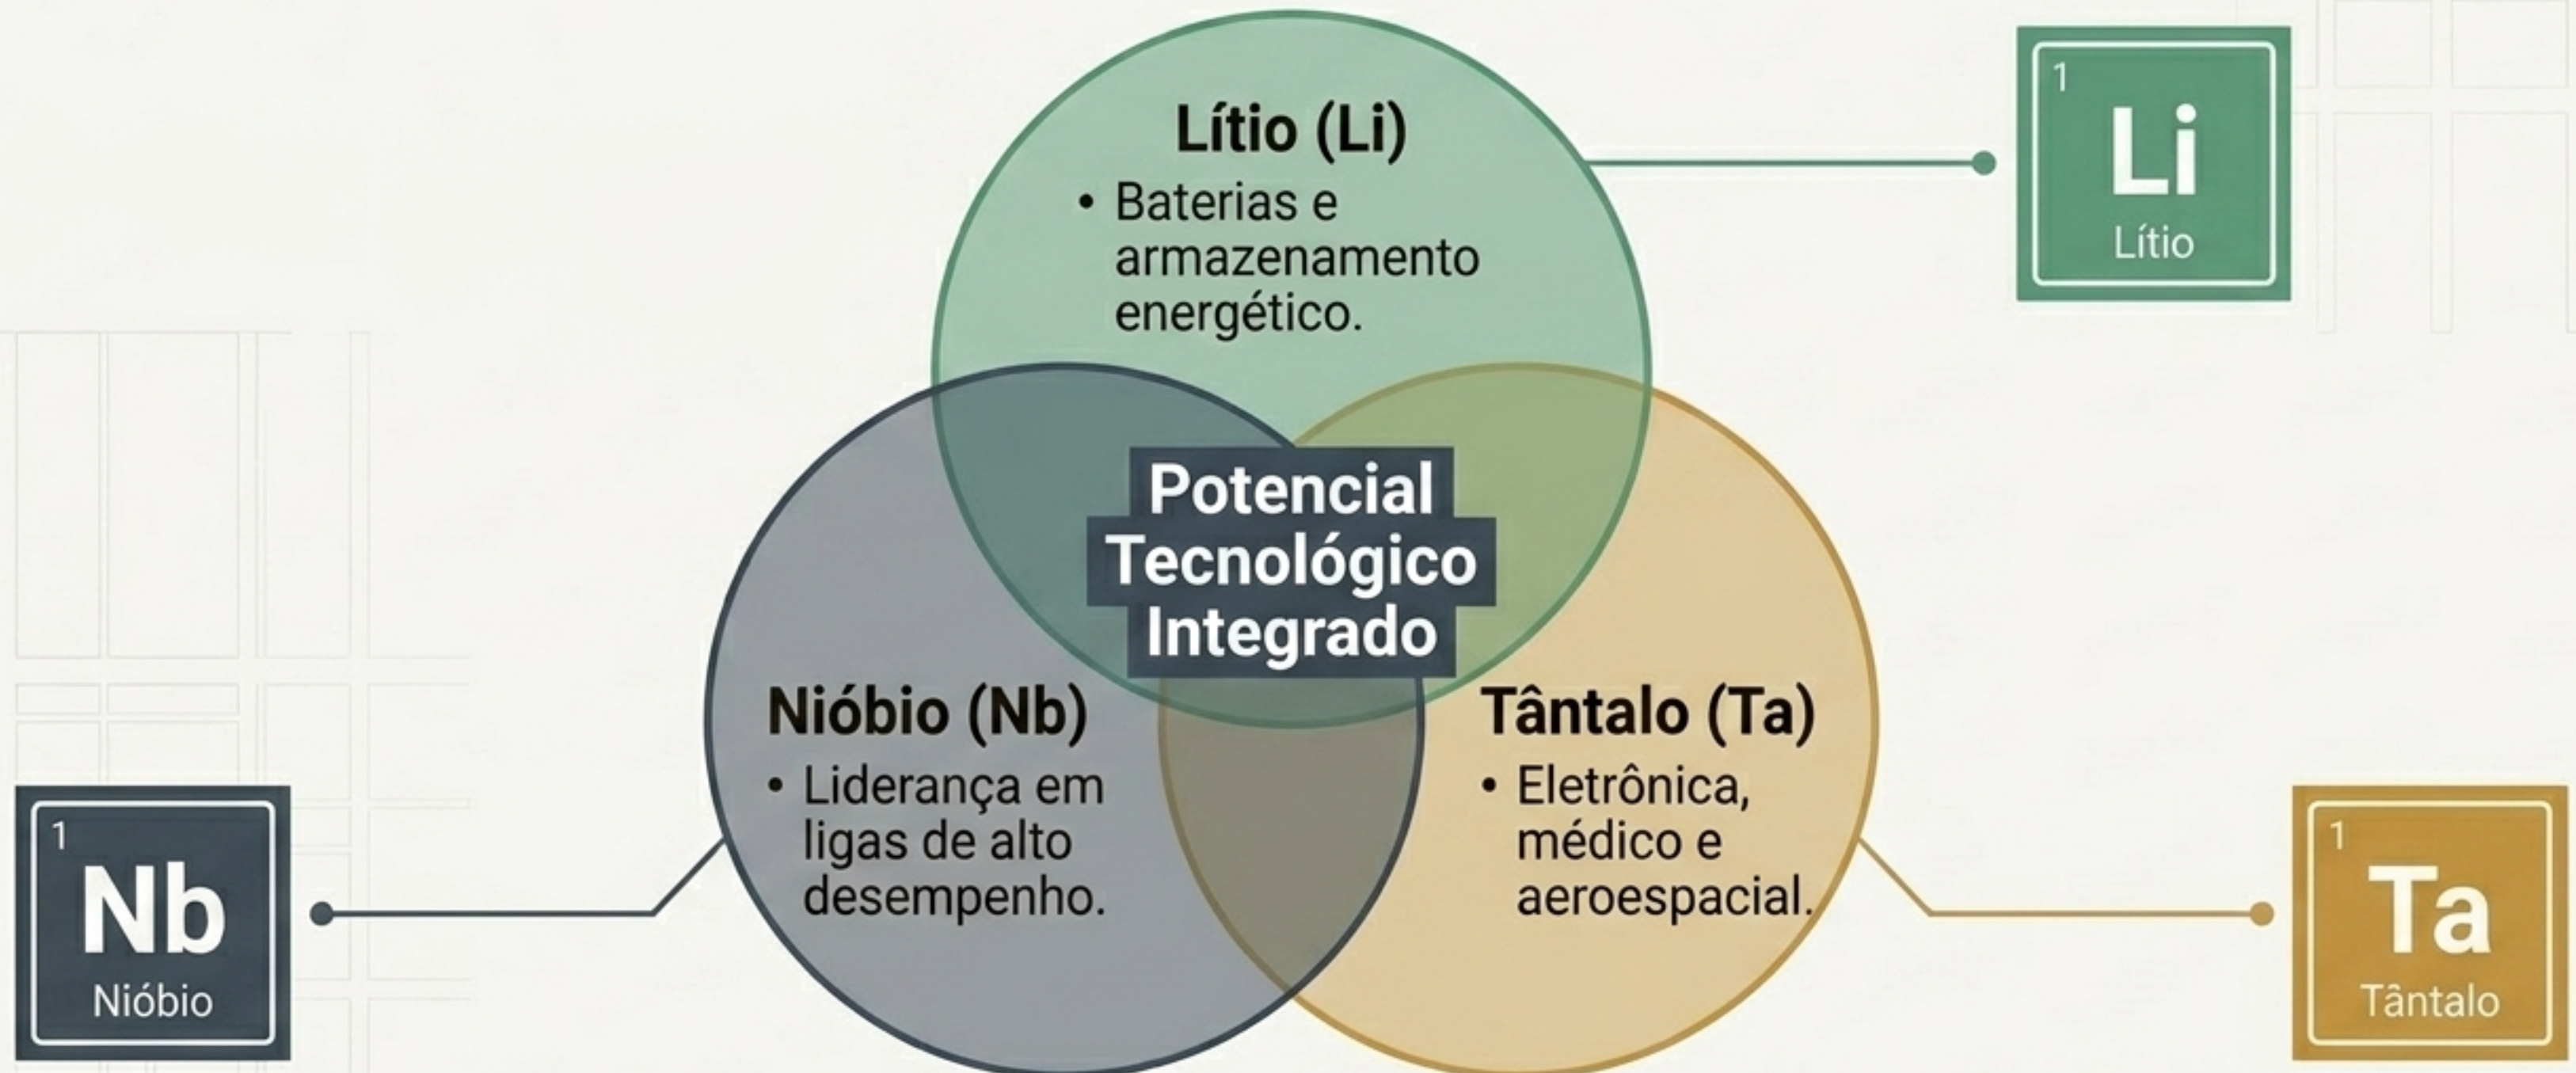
Lítio (Li)
• Baterias e armazenamento energético.

1
Li
Lítio

Potencial Tecnológico Integrado

Nióbio (Nb)
• Liderança em ligas de alto desempenho.

Tântalo (Ta)
• Eletrônica, médico e aeroespacial.

1
Nb
Nióbio

1
Ta
Tântalo